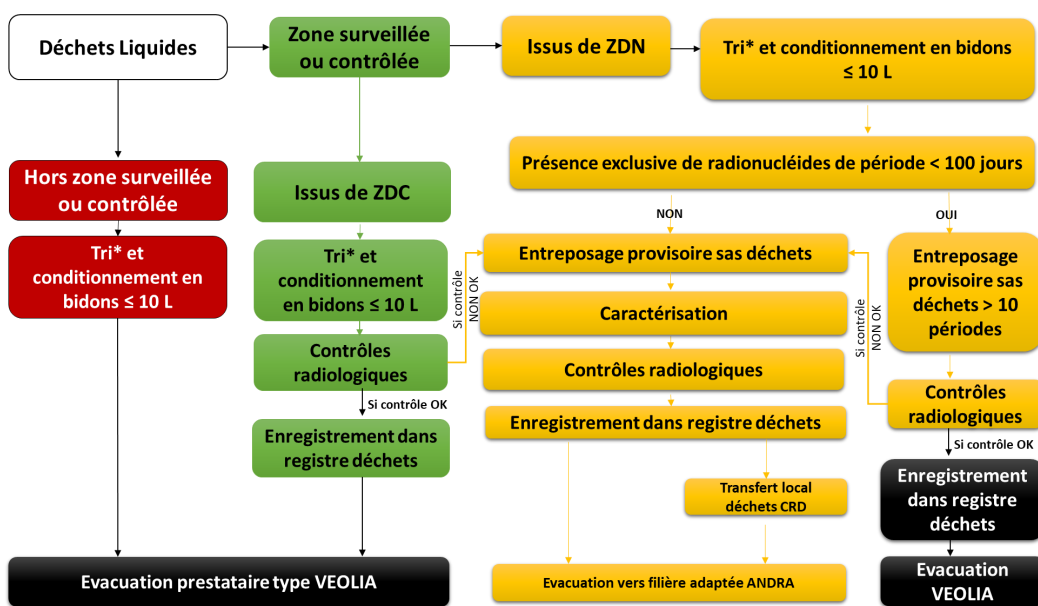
Déchets Liquides

Zone surveillée ou contrôlée

Issus de ZDN

Tri* et conditionnement en bidons ≤ 10 L

Hors zone surveillée ou contrôlée

Tri* et conditionnement en bidons ≤ 10 L

Issus de ZDC

Tri* et conditionnement en bidons ≤ 10 L

Contrôles radiologiques

Si contrôle OK

Enregistrement dans registre déchets

Présence exclusive de radionucléides de période < 100 jours

NON

OUI

Si contrôle NON OK

Entreposage provisoire sas déchets

Caractérisation

Contrôles radiologiques

Enregistrement dans registre déchets

Transfert local déchets CRD

Entreposage provisoire sas déchets > 10 périodes

Si contrôle NON OK

Contrôles radiologiques

Si contrôle OK

Enregistrement dans registre déchets

Evacuation prestataire type VEOLIA

Evacuation vers filière adaptée ANDRA

Evacuation VEOLIA